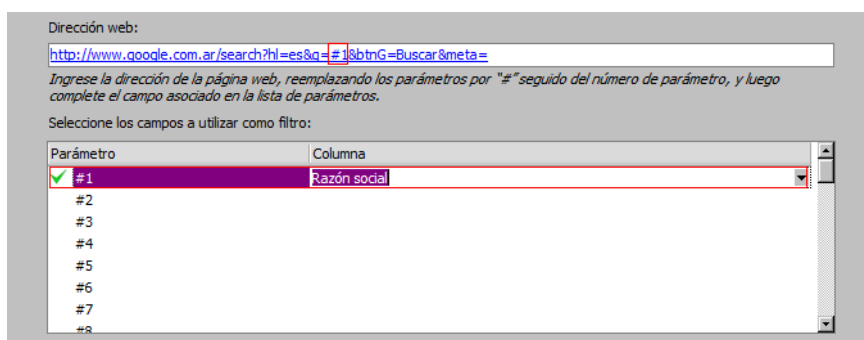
Dirección web:

http://www.google.com.ar/search?hl=es&q=#1&btnG=Buscar&meta=

Ingrese la dirección de la página web, reemplazando los parámetros por "#" seguido del número de parámetro, y luego complete el campo asociado en la lista de parámetros.

Seleccione los campos a utilizar como filtro:

| Parámetro | Columna |
|---|---|
| #1 | Razón social |
| #2 | |
| #3 | |
| #4 | |
| #5 | |
| #6 | |
| #7 | |
| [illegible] | |